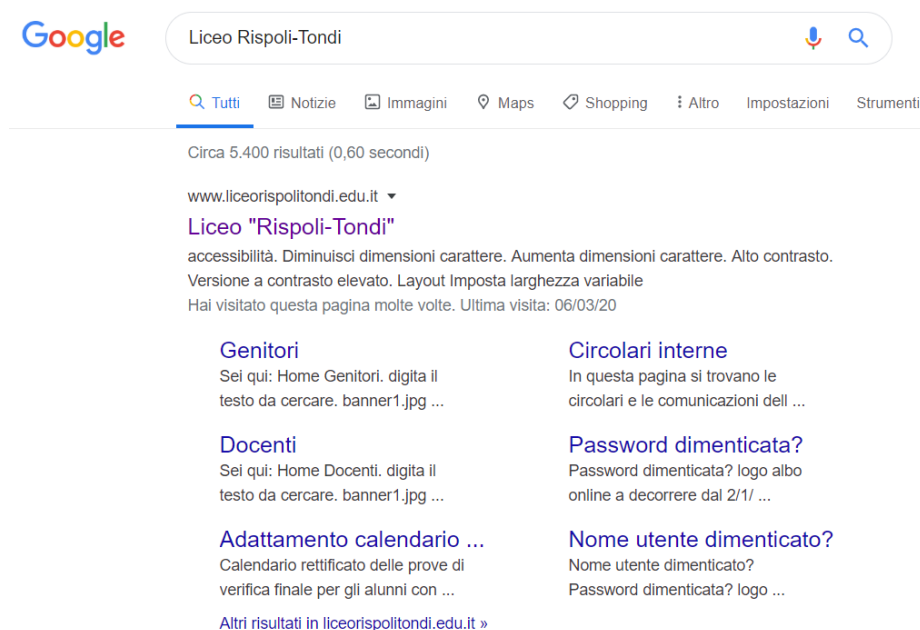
Google

Liceo Rispoli-Tondi

Tutti Notizie Immagini Maps Shopping Altro Impostazioni Strumenti

Circa 5.400 risultati (0,60 secondi)

www.liceorispolitondi.edu.it

Liceo "Rispoli-Tondi"

accessibilità. Diminuisci dimensioni carattere. Aumenta dimensioni carattere. Alto contrasto. Versione a contrasto elevato. Layout Imposta larghezza variabile

Hai visitato questa pagina molte volte. Ultima visita: 06/03/20

Genitori
Sei qui: Home Genitori. digita il testo da cercare. banner1.jpg ...

Docenti
Sei qui: Home Docenti. digita il testo da cercare. banner1.jpg ...

Adattamento calendario ...
Calendario rettificato delle prove di verifica finale per gli alunni con ...

Circolari interne
In questa pagina si trovano le circolari e le comunicazioni dell ...

Password dimenticata?
Password dimenticata? logo albo online a decorrere dal 2/1/ ...

Nome utente dimenticato?
Nome utente dimenticato? Password dimenticata? logo ...

Altri risultati in liceorispolitondi.edu.it »